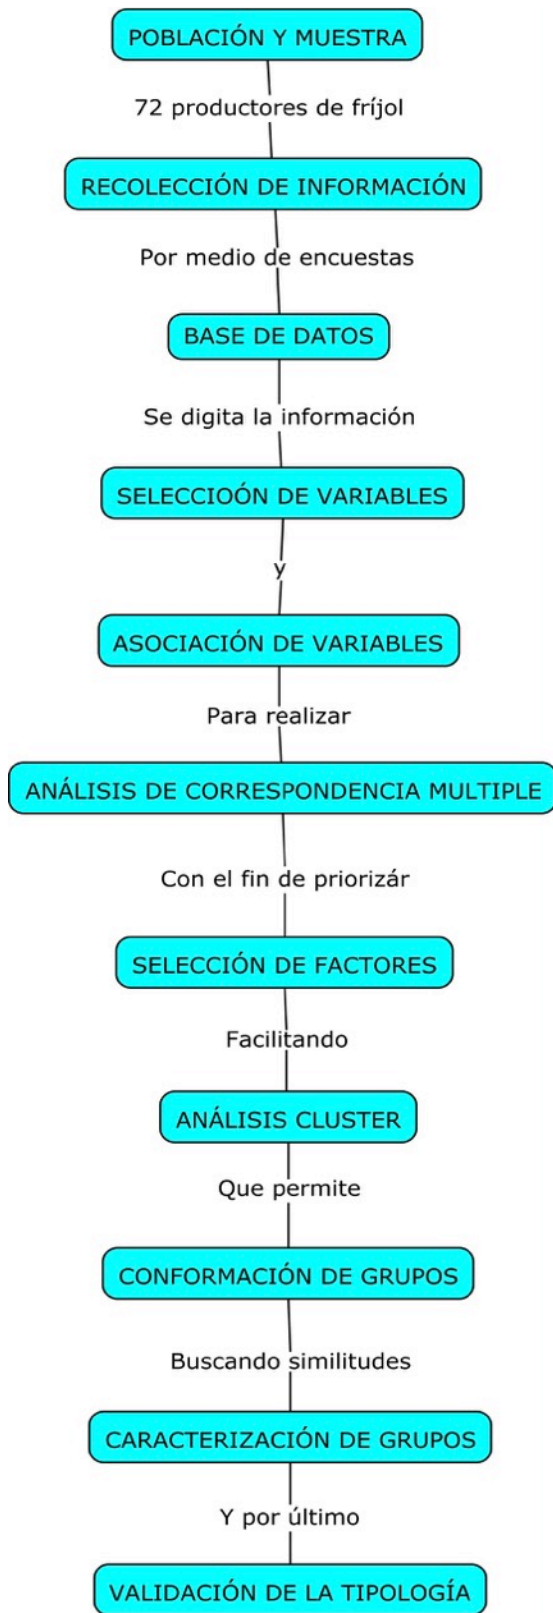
POBLACIÓN Y MUESTRA

72 productores de fríjol

RECOLECCIÓN DE INFORMACIÓN

Por medio de encuestas

BASE DE DATOS

Se digita la información

SELECCIOÓN DE VARIABLES

y

ASOCIACIÓN DE VARIABLES

Para realizar

ANÁLISIS DE CORRESPONDENCIA MULTIPLE

Con el fin de priorizár

SELECCIÓN DE FACTORES

Facilitando

ANÁLISIS CLUSTER

Que permite

CONFORMACIÓN DE GRUPOS

Buscando similitudes

CARACTERIZACIÓN DE GRUPOS

Y por último

VALIDACIÓN DE LA TIPOLOGÍA